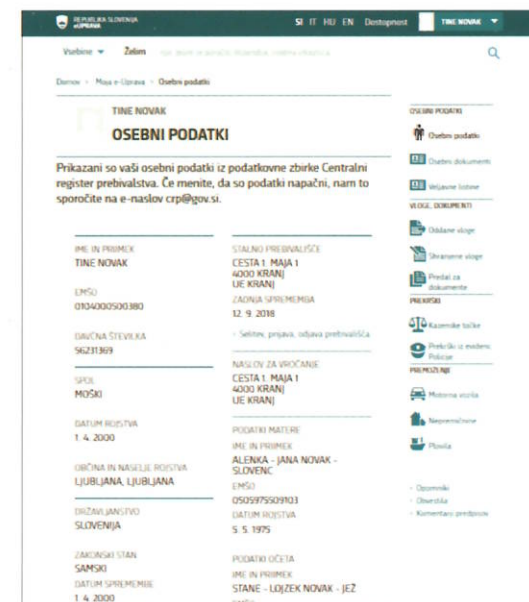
REPUBLIKA SLOVENIJA
eUPRAVA

SI IT HU EN Dostopnost TINE NOVAK

Vsebine Želim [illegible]

Domov > Moja e-Uprava > Osebni podatki

TINE NOVAK
OSEBNI PODATKI

Prikazani so vaši osebni podatki iz podatkovne zbirke Centralni register prebivalstva. Če menite, da so podatki napačni, nam to sporočite na e-naslov crp@gov.si.

IME IN PRIIMEK
TINE NOVAK

EMŠO
0104000500380

DAVČNA ŠTEVILKA
56231369

SPOL
MOŠKI

DATUM ROJSTVA
1. 4. 2000

OBČINA IN NASELJE ROJSTVA
LJUBLJANA, LJUBLJANA

DRŽAVLJANSTVO
SLOVENIJA

ZAKONSKI STAN
SAMSKI
DATUM SPREMEMBE
1. 4. 2000

STALNO PREBIVALIŠČE
CESTA 1. MAJA 1
4000 KRANJ
UE KRANJ
ZADNJA SPREMEMBA
12. 9. 2018

Selitev, prijava, odjava prebivališča

NASLOV ZA VROČANJE
CESTA 1. MAJA 1
4000 KRANJ
UE KRANJ

PODATKI MATERE
IME IN PRIIMEK
ALENKA - JANA NOVAK - SLOVENC
EMŠO
0505975509103
DATUM ROJSTVA
5. 5. 1975

PODATKI OČETA
IME IN PRIIMEK
STANE - LOJZEK NOVAK - JEŽ

OSEBNI PODATKI
Osebni podatki
Osebni dokumenti
Veljavne listine
VLOGE, DOKUMENTI
Oddane vloge
Shranjene vloge
Predal za dokumente
PREKRŠKI
Kazenske točke
Prekrški iz evidenc Policije
PREMOŽENJE
Motorna vozila
Nepremičnine
Plovila

Opomniki
Obvestila
Komentarji predpisov